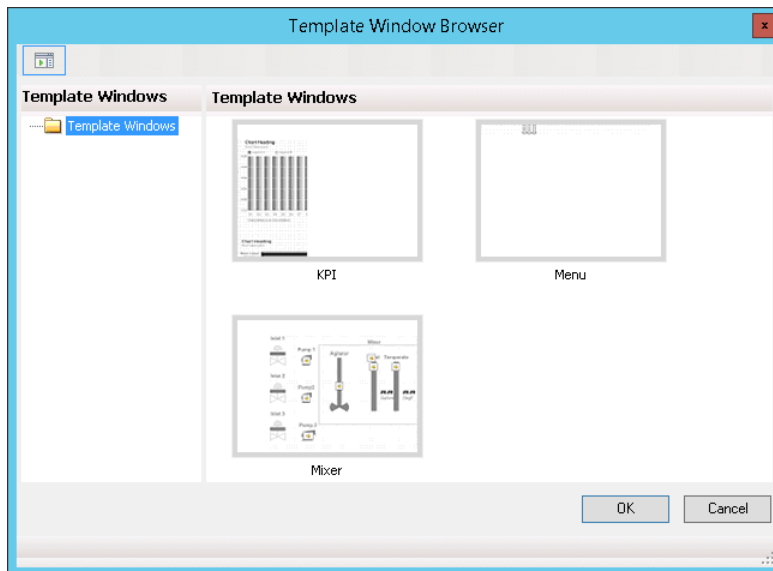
Template Window Browser

x

Template Windows

Template Windows

Template Windows

Chart Heading

Chart Heading

KPI

Menu

Inlet 1

Pump 1

Inlet 2

Pump2

Inlet 3

Pump 3

Mixer

Agitator

Temperatu

Mixer

OK

Cancel